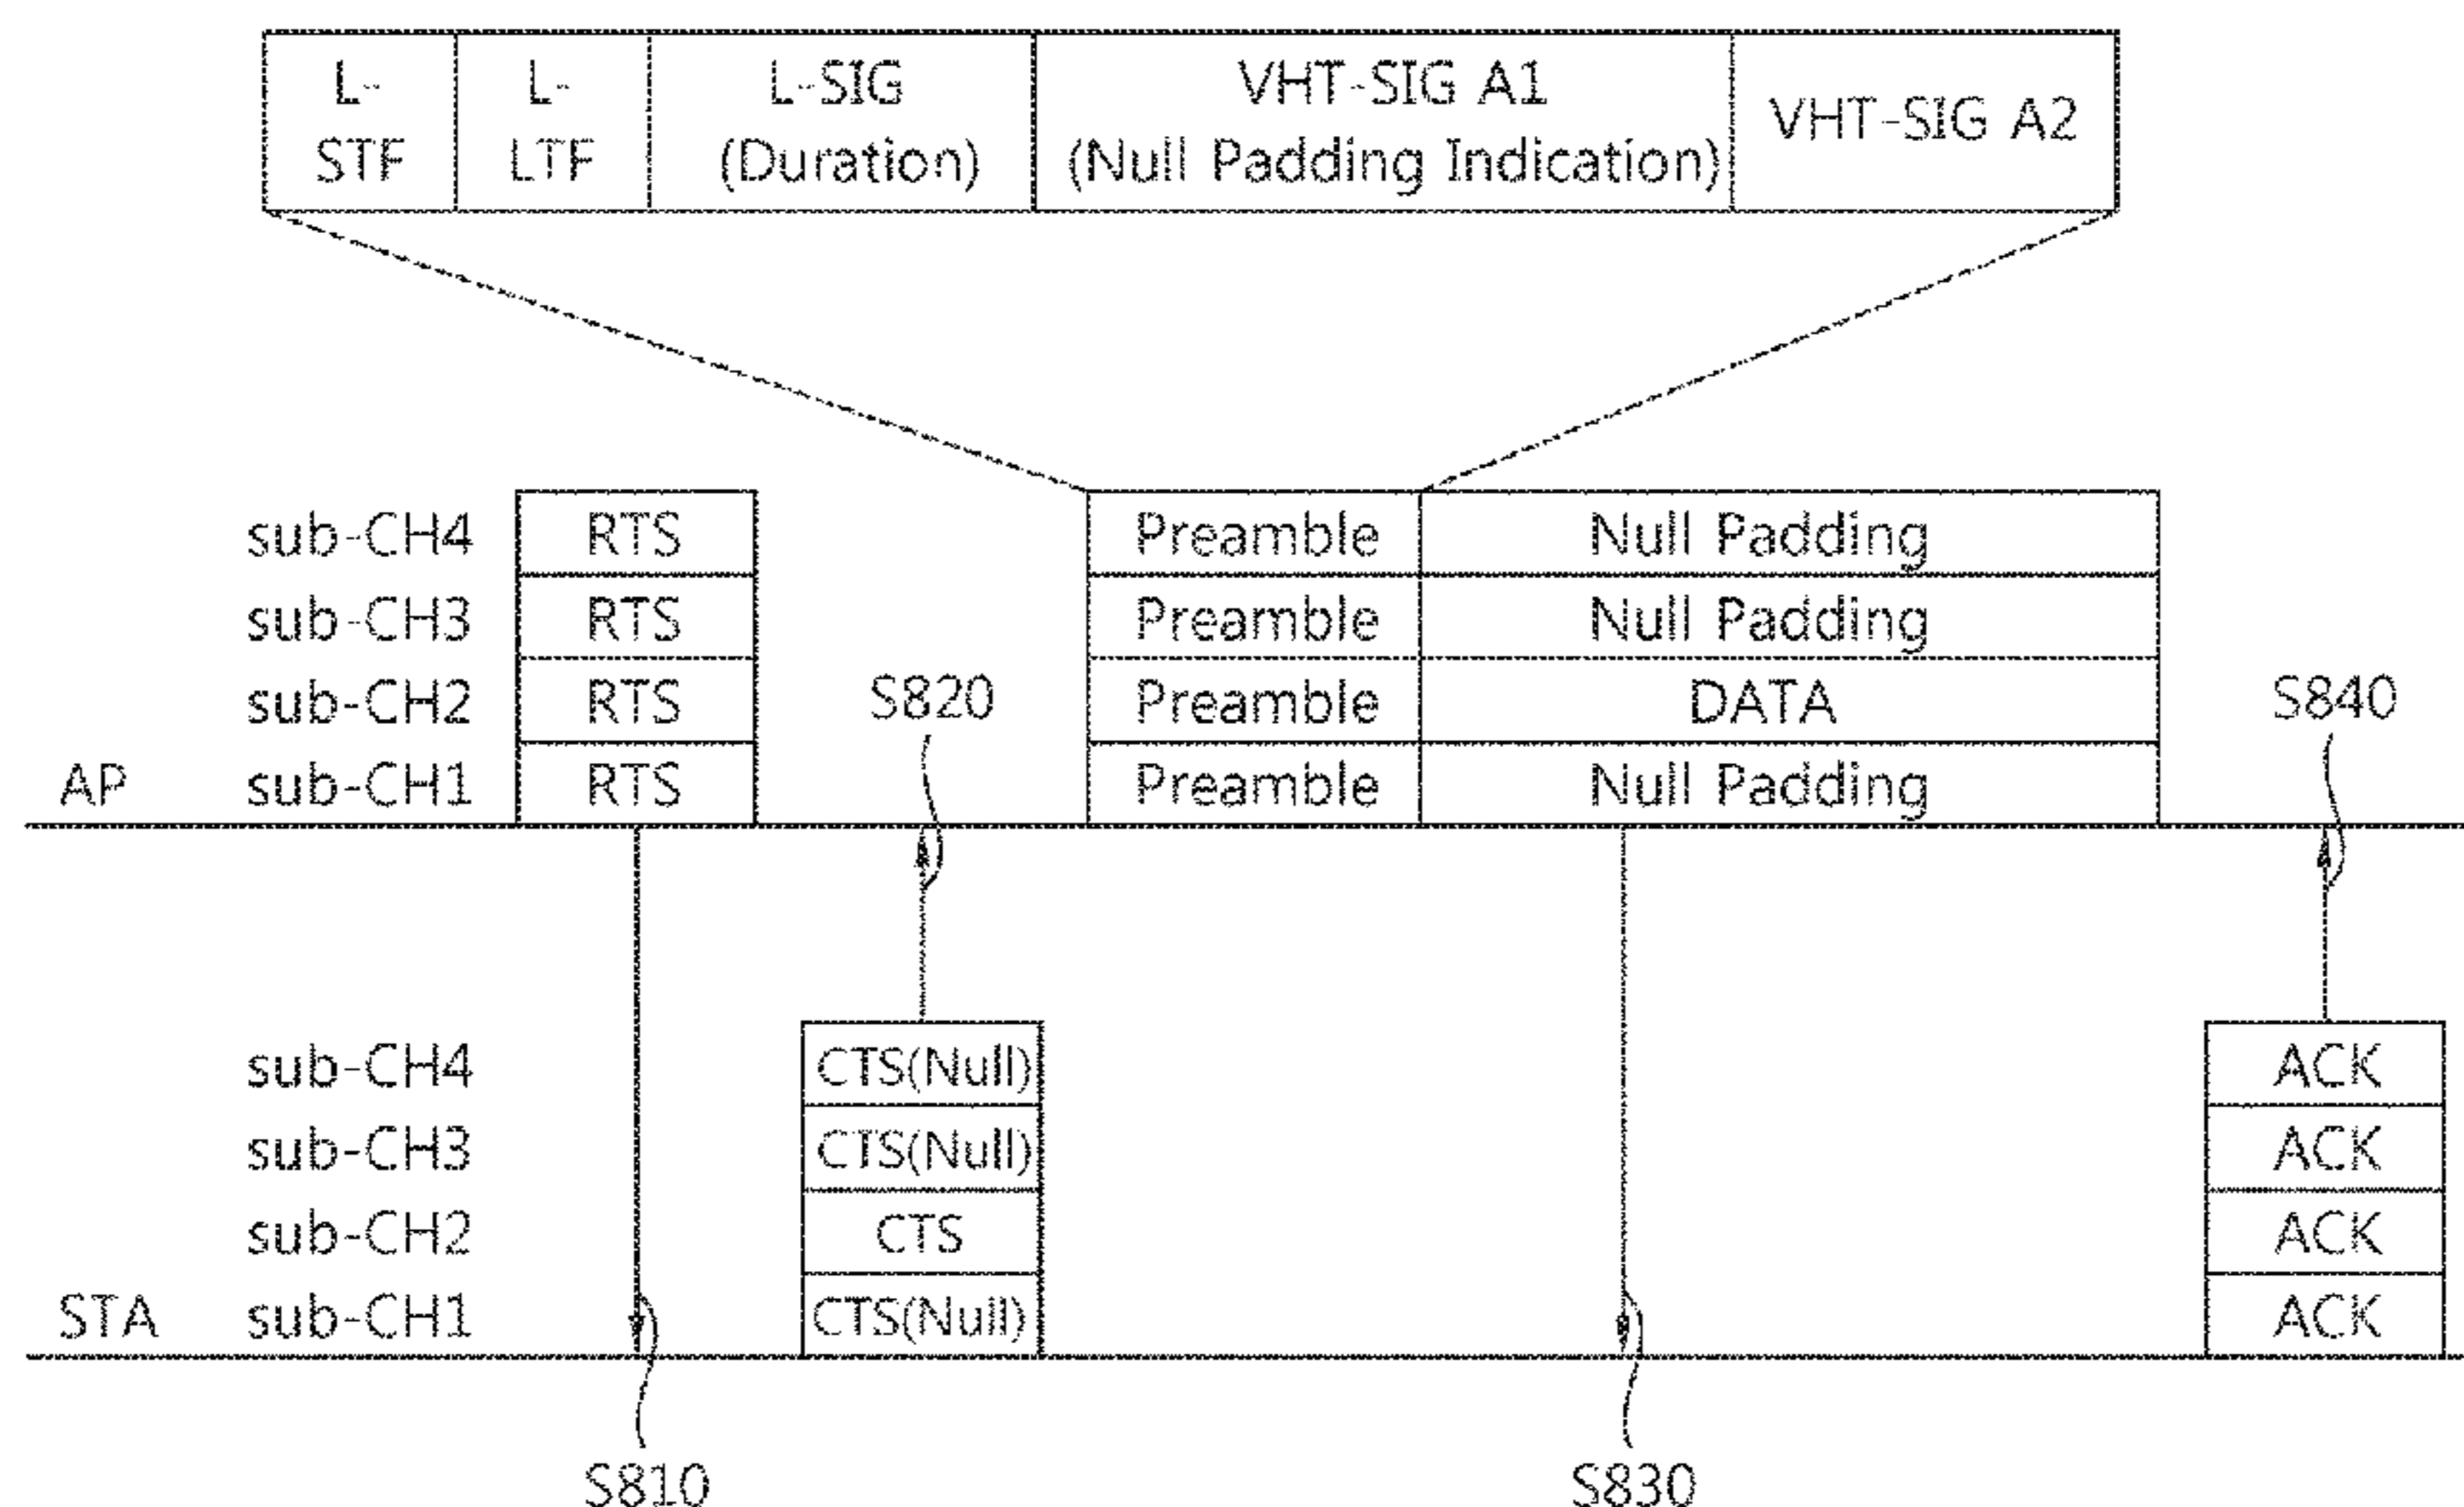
| L-STF | L-LTF | L-SIG (Duration) | VHT-SIG A1 (Null Padding Indication) | VHT-SIG A2 |
|---|---|---|---|---|

sub-CH4 RTS
sub-CH3 RTS
sub-CH2 RTS
AP sub-CH1 RTS

S820

Preamble Null Padding
Preamble Null Padding
Preamble DATA
Preamble Null Padding

S840

sub-CH4 CTS(Null)
sub-CH3 CTS(Null)
sub-CH2 CTS
STA sub-CH1 CTS(Null)

ACK
ACK
ACK
ACK

S810

S830